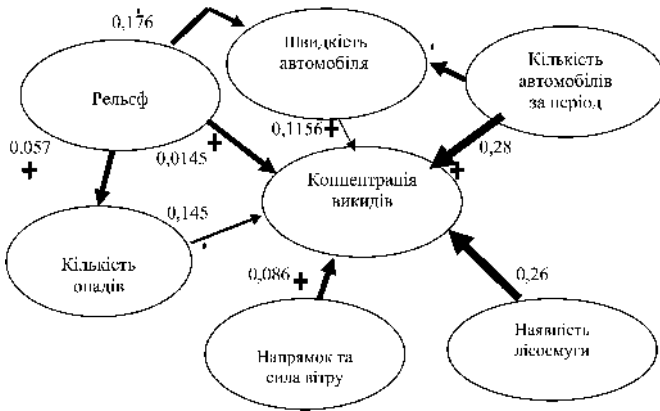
0,176

Швидкість автомобіля

Кількість автомобілів за період

Рельєф

0,1156 +

0,057 +

0,0145 +

0,28 +

Концентрація викидів

0,145

Кількість опадів

0,086 +

0,26

Напрямок та сила вітру

Наявність лісосмуги